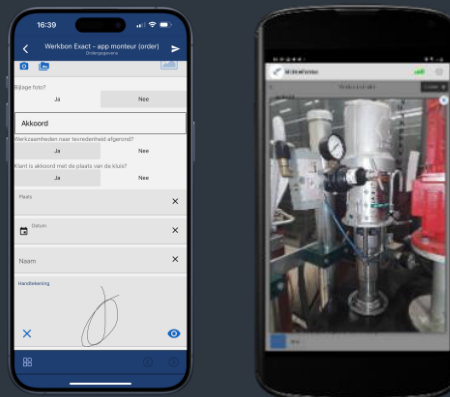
16:39

Werkbon Exact - app monteur (order)
Ordergegevens

Bijlage foto?
Ja
Nee

Akkoord

Werkzaamheden naar tevredenheid afgerond?
Ja
Nee

Klant is akkoord met de plaats van de kluis?
Ja
Nee

Plaats

Datum

Naam

Handtekening